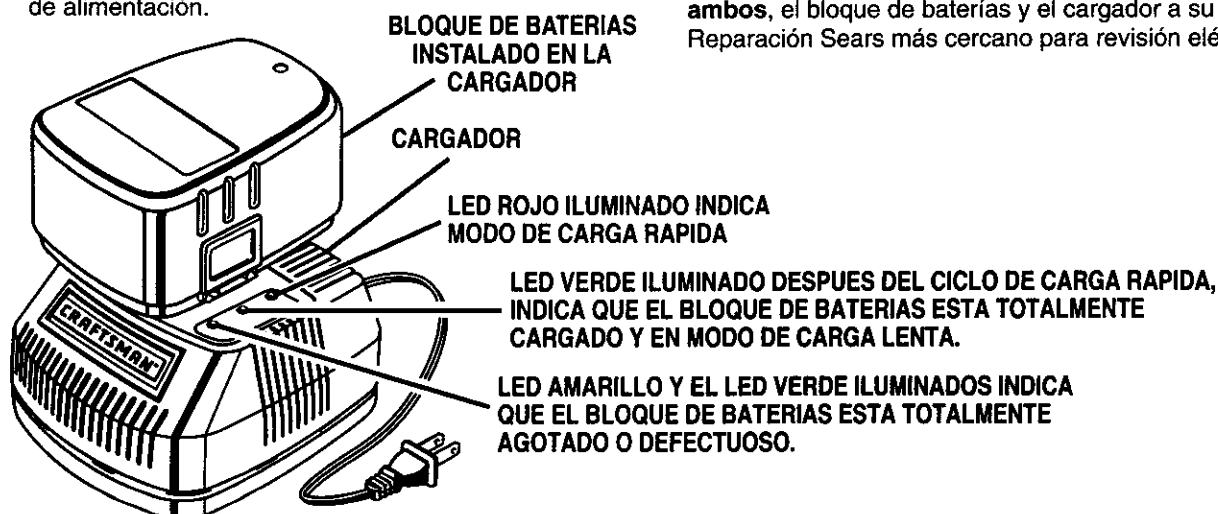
de alimentación.

ambos, el bloque de baterías y el cargador a su Reparación Sears más cercano para revisión elé

BLOQUE DE BATERIAS INSTALADO EN LA CARGADOR

CARGADOR

LED ROJO ILUMINADO INDICA MODO DE CARGA RAPIDA

LED VERDE ILUMINADO DESPUES DEL CICLO DE CARGA RAPIDA, INDICA QUE EL BLOQUE DE BATERIAS ESTA TOTALMENTE CARGADO Y EN MODO DE CARGA LENTA.

LED AMARILLO Y EL LED VERDE ILUMINADOS INDICA QUE EL BLOQUE DE BATERIAS ESTA TOTALMENTE AGOTADO O DEFECTUOSO.

CRAFTSMAN